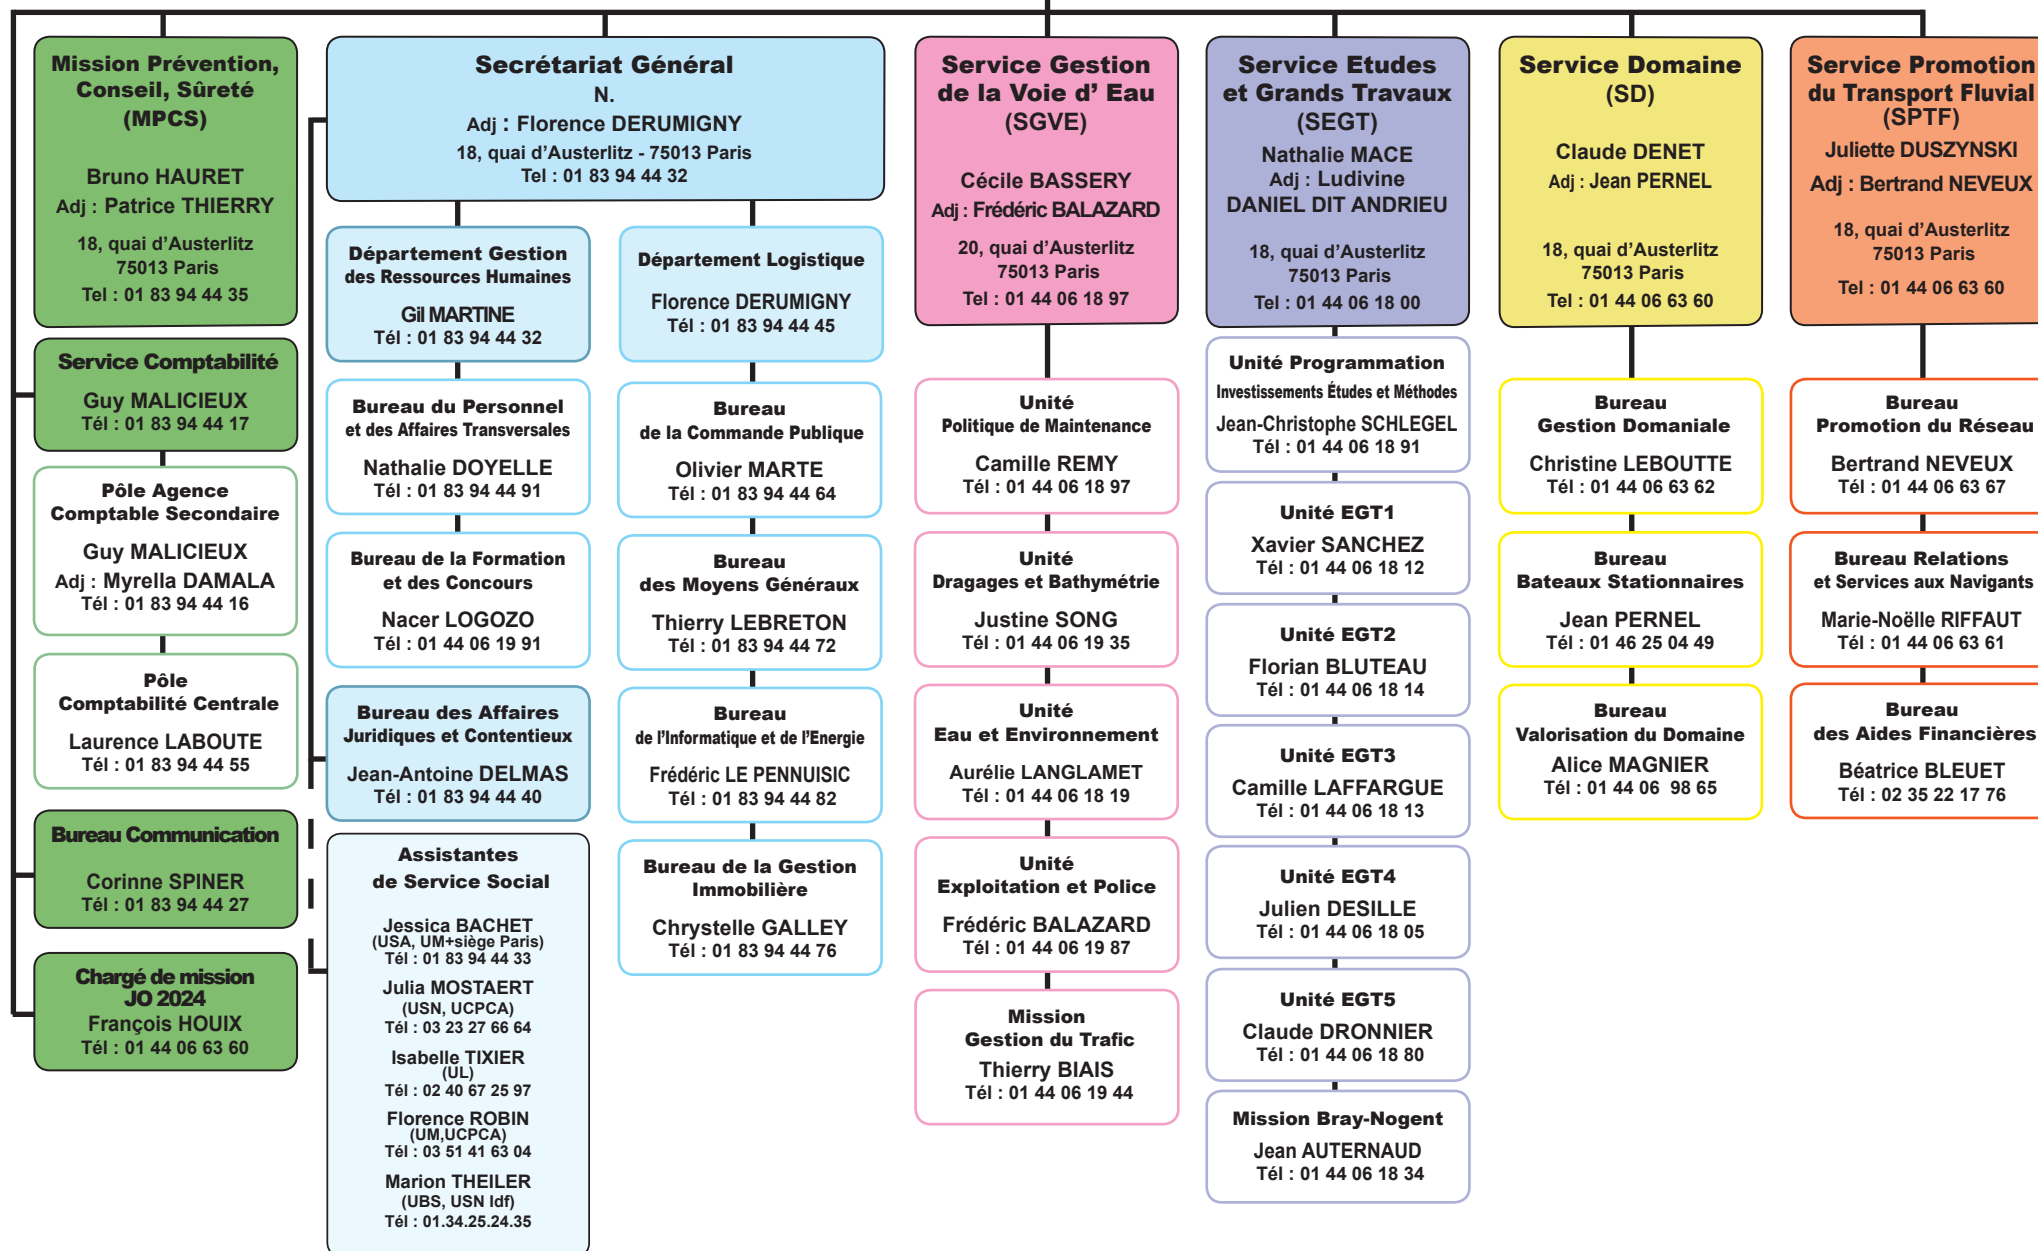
Mission Prévention, Conseil, Sûreté (MPCS)

Bruno HAURET
Adj : Patrice THIERRY
18, quai d'Austerlitz
75013 Paris
Tel : 01 83 94 44 35

Service Comptabilité
Guy MALICIEUX
Tél : 01 83 94 44 17

Pôle Agence Comptable Secondaire
Guy MALICIEUX
Adj : Myrella DAMALA
Tél : 01 83 94 44 16

Pôle Comptabilité Centrale
Laurence LABOUTE
Tél : 01 83 94 44 55

Bureau Communication
Corinne SPINER
Tél : 01 83 94 44 27

Chargé de mission JO 2024
François HOUIX
Tél : 01 44 06 63 60

Secrétariat Général
N.
Adj : Florence DERUMIGNY
18, quai d'Austerlitz - 75013 Paris
Tel : 01 83 94 44 32

Département Gestion des Ressources Humaines
Gil MARTINE
Tél : 01 83 94 44 32

Département Logistique
Florence DERUMIGNY
Tél : 01 83 94 44 45

Bureau du Personnel et des Affaires Transversales
Nathalie DOYELLE
Tél : 01 83 94 44 91

Bureau de la Commande Publique
Olivier MARTE
Tél : 01 83 94 44 64

Bureau de la Formation et des Concours
Nacer LOGOZO
Tél : 01 44 06 19 91

Bureau des Moyens Généraux
Thierry LEBRETON
Tél : 01 83 94 44 72

Bureau des Affaires Juridiques et Contentieux
Jean-Antoine DELMAS
Tél : 01 83 94 44 40

Bureau de l'Informatique et de l'Energie
Frédéric LE PENNUISIC
Tél : 01 83 94 44 82

Assistantes de Service Social
Jessica BACHET
(USA, UM+siège Paris)
Tél : 01 83 94 44 33
Julia MOSTAERT
(USN, UCPCA)
Tél : 03 23 27 66 64
Isabelle TIXIER
(UL)
Tél : 02 40 67 25 97
Florence ROBIN
(UM,UCPCA)
Tél : 03 51 41 63 04
Marion THEILER
(UBS, USN Idf)
Tél : 01.34.25.24.35

Bureau de la Gestion Immobilière
Chrystelle GALLEY
Tél : 01 83 94 44 76

Service Gestion de la Voie d' Eau (SGVE)
Cécile BASSERY
Adj : Frédéric BALAZARD
20, quai d'Austerlitz
75013 Paris
Tel : 01 44 06 18 97

Unité Politique de Maintenance
Camille REMY
Tél : 01 44 06 18 97

Unité Dragages et Bathymétrie
Justine SONG
Tél : 01 44 06 19 35

Unité Eau et Environnement
Aurélie LANGLAMET
Tél : 01 44 06 18 19

Unité Exploitation et Police
Frédéric BALAZARD
Tél : 01 44 06 19 87

Mission Gestion du Trafic
Thierry BIAIS
Tél : 01 44 06 19 44

Service Etudes et Grands Travaux (SEGT)
Nathalie MACE
Adj : Ludivine DANIEL DIT ANDRIEU
18, quai d'Austerlitz
75013 Paris
Tel : 01 44 06 18 00

Unité Programmation Investissements Études et Méthodes
Jean-Christophe SCHLEGEL
Tél : 01 44 06 18 91

Unité EGT1
Xavier SANCHEZ
Tél : 01 44 06 18 12

Unité EGT2
Florian BLUTEAU
Tél : 01 44 06 18 14

Unité EGT3
Camille LAFFARGUE
Tél : 01 44 06 18 13

Unité EGT4
Julien DESILLE
Tél : 01 44 06 18 05

Unité EGT5
Claude DRONNIER
Tél : 01 44 06 18 80

Mission Bray-Nogent
Jean AUTERNAUD
Tél : 01 44 06 18 34

Service Domaine (SD)
Claude DENET
Adj : Jean PERNEL
18, quai d'Austerlitz
75013 Paris
Tel : 01 44 06 63 60

Bureau Gestion Domaniale
Christine LEBOUTTE
Tél : 01 44 06 63 62

Bureau Bateaux Stationnaires
Jean PERNEL
Tél : 01 46 25 04 49

Bureau Valorisation du Domaine
Alice MAGNIER
Tél : 01 44 06 98 65

Service Promotion du Transport Fluvial (SPTF)
Juliette DUSZYNSKI
Adj : Bertrand NEVEUX
18, quai d'Austerlitz
75013 Paris
Tel : 01 44 06 63 60

Bureau Promotion du Réseau
Bertrand NEVEUX
Tél : 01 44 06 63 67

Bureau Relations et Services aux Navigants
Marie-Noëlle RIFFAUT
Tél : 01 44 06 63 61

Bureau des Aides Financières
Béatrice BLEUET
Tél : 02 35 22 17 76